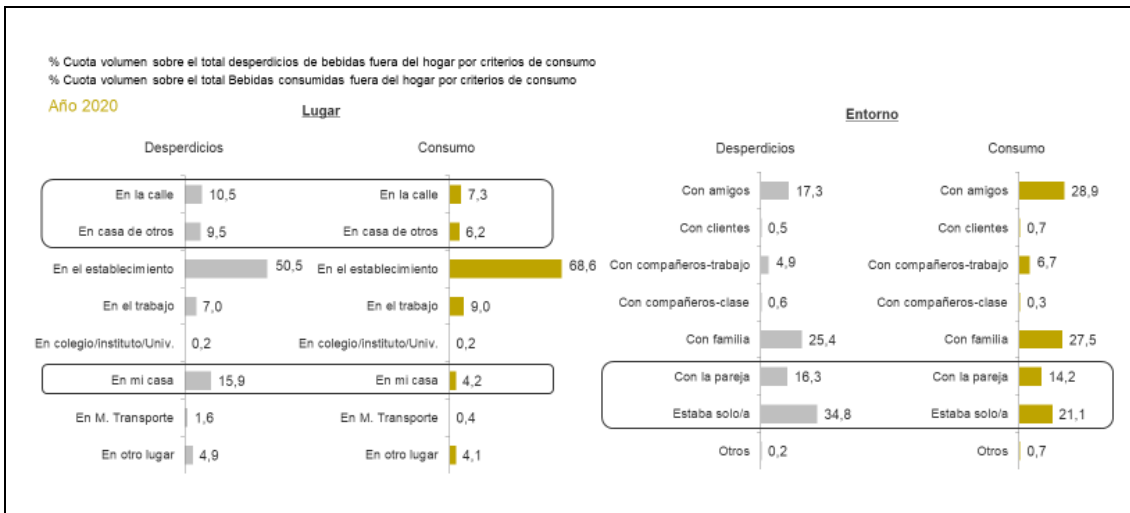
% Cuota volumen sobre el total desperdicios de bebidas fuera del hogar por criterios de consumo
% Cuota volumen sobre el total Bebidas consumidas fuera del hogar por criterios de consumo

Año 2020

Lugar

| Desperdicios | | Consumo | |
|---|---|---|---|
| En la calle | 10,5 | En la calle | 7,3 |
| En casa de otros | 9,5 | En casa de otros | 6,2 |
| En el establecimiento | 50,5 | En el establecimiento | 68,6 |
| En el trabajo | 7,0 | En el trabajo | 9,0 |
| En colegio/instituto/Univ. | 0,2 | En colegio/instituto/Univ. | 0,2 |
| En mi casa | 15,9 | En mi casa | 4,2 |
| En M. Transporte | 1,6 | En M. Transporte | 0,4 |
| En otro lugar | 4,9 | En otro lugar | 4,1 |

Entorno

| Desperdicios | | Consumo | |
|---|---|---|---|
| Con amigos | 17,3 | Con amigos | 28,9 |
| Con clientes | 0,5 | Con clientes | 0,7 |
| Con compañeros-trabajo | 4,9 | Con compañeros-trabajo | 6,7 |
| Con compañeros-clase | 0,6 | Con compañeros-clase | 0,3 |
| Con familia | 25,4 | Con familia | 27,5 |
| Con la pareja | 16,3 | Con la pareja | 14,2 |
| Estaba solo/a | 34,8 | Estaba solo/a | 21,1 |
| Otros | 0,2 | Otros | 0,7 |